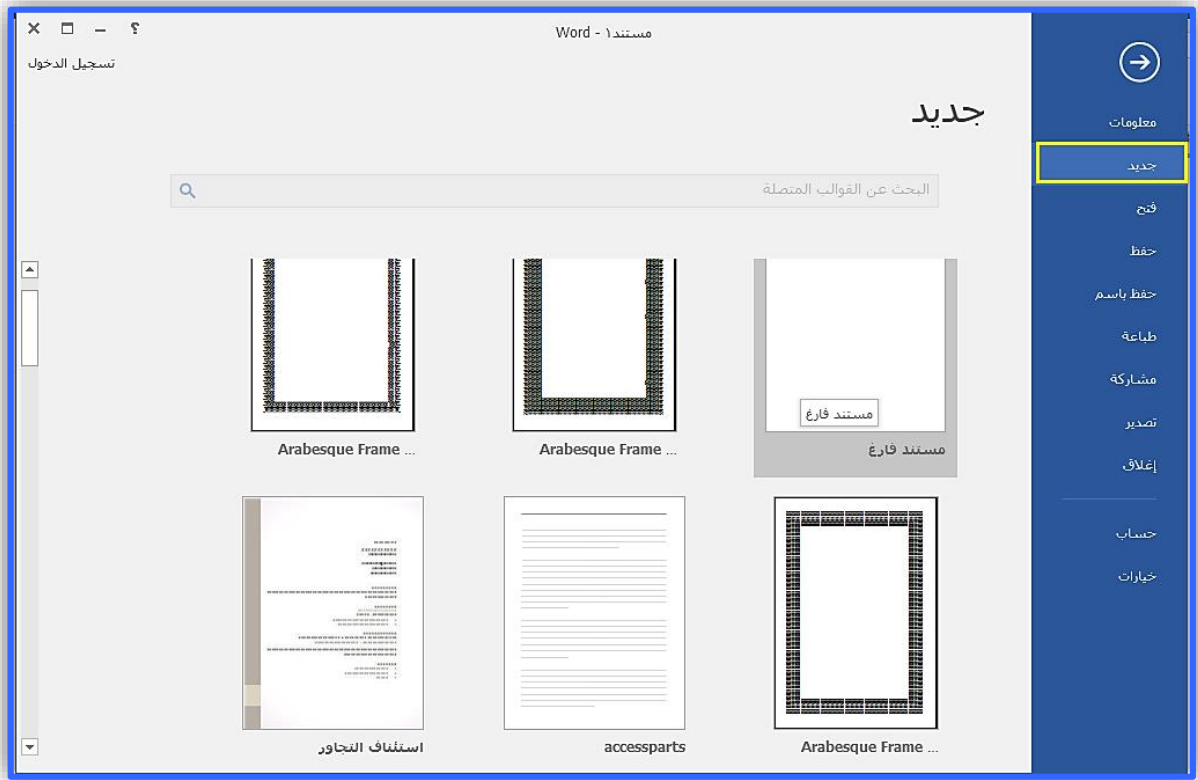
مستند١ - Word

؟

تسجيل الدخول

معلومات

جديد

فتح

حفظ

حفظ باسم

طباعة

مشاركة

تصدير

إغلاق

حساب

خيارات

جديد

البحث عن القوالب المتصلة

مستند فارغ

مستند فارغ

Arabesque Frame ...

Arabesque Frame ...

Arabesque Frame ...

accessparts

استئناف التجاور